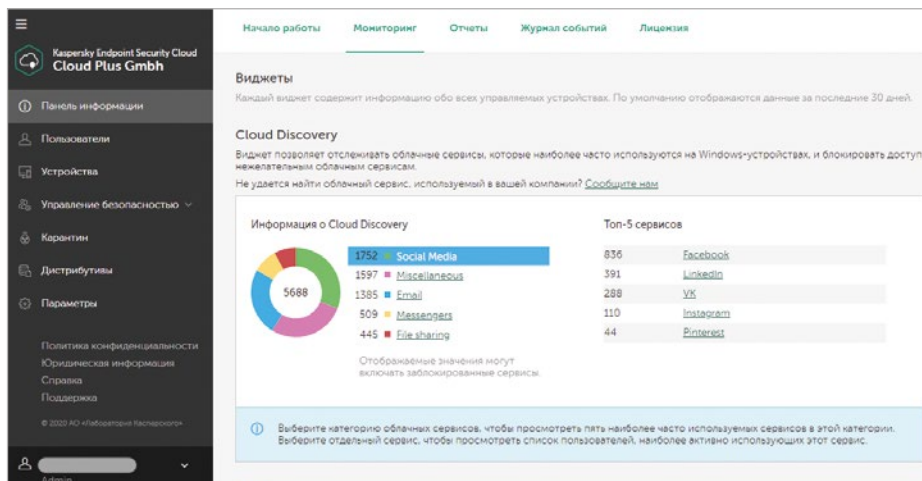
Kaspersky Endpoint Security Cloud
Cloud Plus Gmbh

Панель информации
Пользователи
Устройства
Управление безопасностью
Карантин
Дистрибутивы
Параметры

Политика конфиденциальности
Юридическая информация
Справка
Поддержка

© 2020 АО «Лаборатория Касперского»

Admin

Начало работы | Мониторинг | Отчеты | Журнал событий | Лицензия

Виджеты
Каждый виджет содержит информацию обо всех управляемых устройствах. По умолчанию отображаются данные за последние 30 дней.

Cloud Discovery
Виджет позволяет отслеживать облачные сервисы, которые наиболее часто используются на Windows-устройствах, и блокировать доступ нежелательным облачным сервисам.
Не удается найти облачный сервис, используемый в вашей компании? Сообщите нам

Информация о Cloud Discovery

5688

1752 Social Media
1597 Miscellaneous
1385 Email
509 Messengers
445 File sharing

Отображаемые значения могут включать заблокированные сервисы.

Топ-5 сервисов

| 836 | Facebook |
|---|---|
| 391 | LinkedIn |
| 288 | VK |
| 110 | Instagram |
| 44 | Pinterest |

Выберите категорию облачных сервисов, чтобы просмотреть пять наиболее часто используемых сервисов в этой категории. Выберите отдельный сервис, чтобы просмотреть список пользователей, наиболее активно использующих этот сервис.